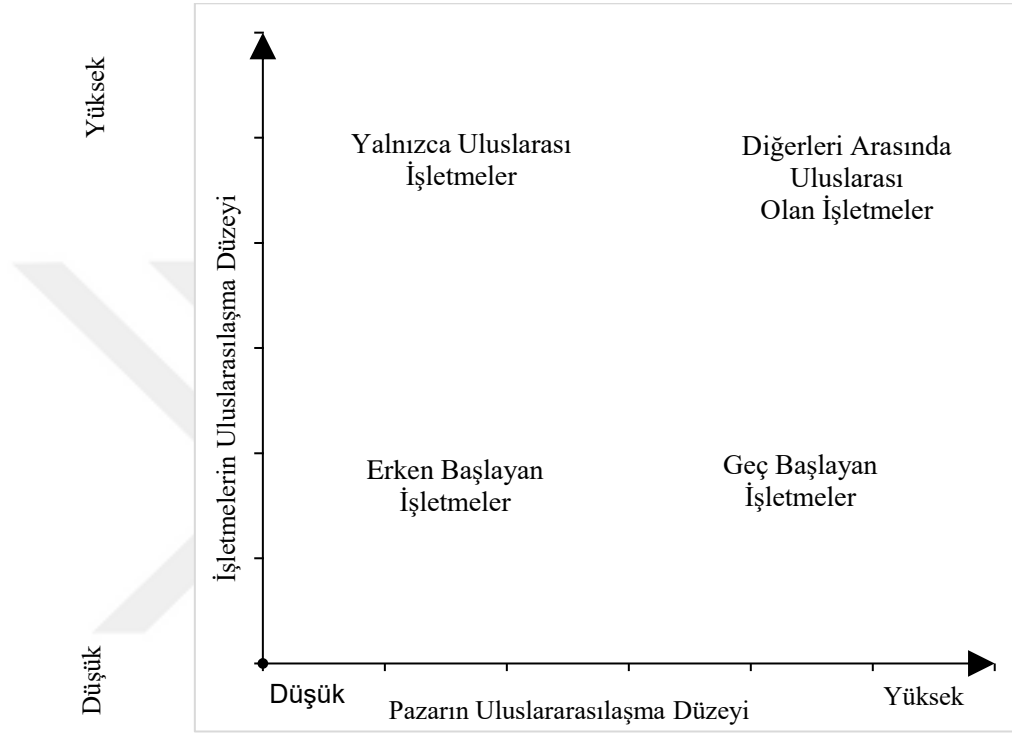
Yüksek

Düşük

İşletmelerin Uluslararasılaşma Düzeyi

Yalnızca Uluslarası İşletmeler

Diğerleri Arasında Uluslarası Olan İşletmeler

Erken Başlayan İşletmeler

Geç Başlayan İşletmeler

Düşük

Yüksek

Pazarın Uluslararasılaşma Düzeyi